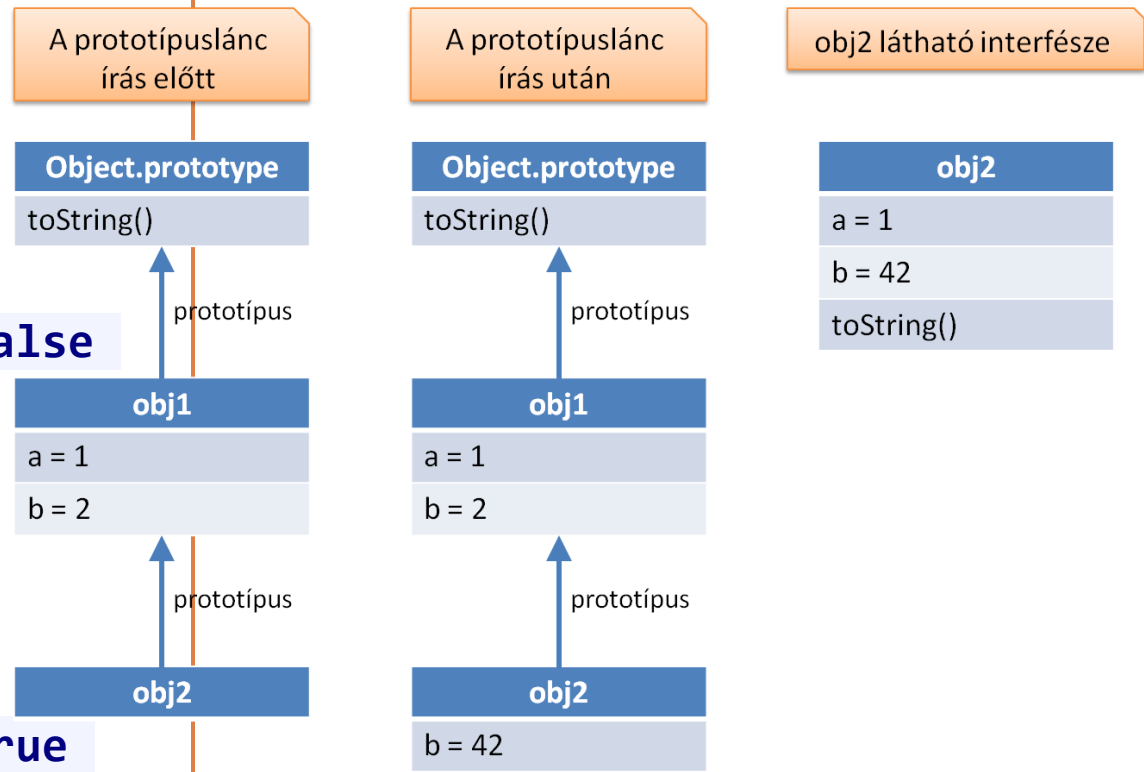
A prototípuslánc írás előtt

Object.prototype
toString()

prototípus

alse

obj1
a = 1
b = 2

prototípus

obj2

rue

A prototípuslánc írás után

Object.prototype
toString()

prototípus

obj1
a = 1
b = 2

prototípus

obj2
b = 42

obj2 látható interfésze

obj2
a = 1
b = 42
toString()